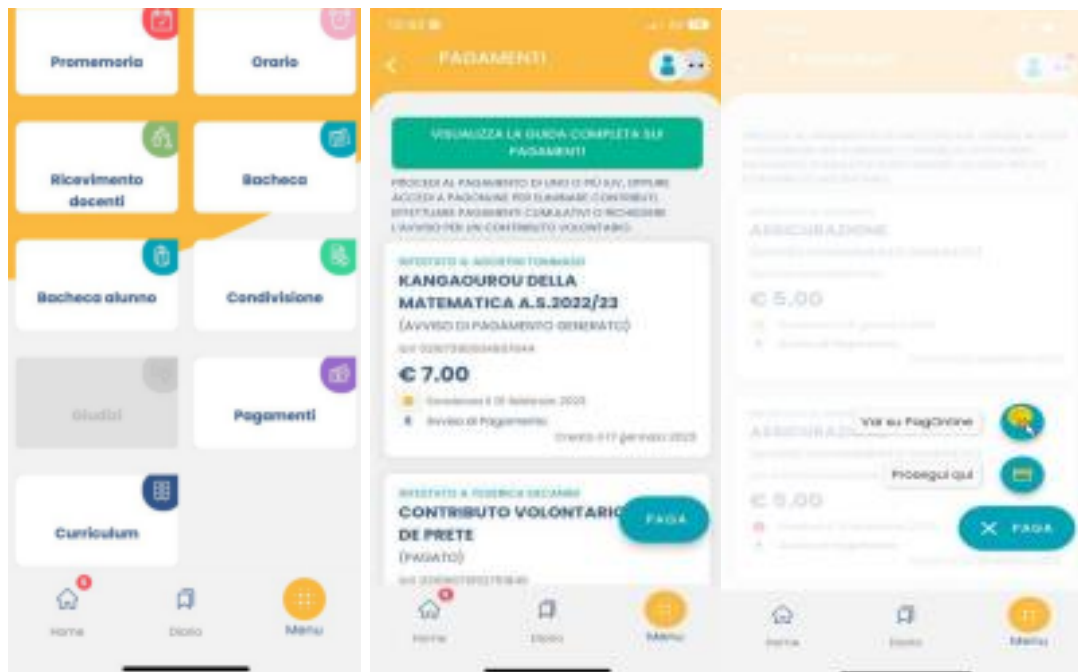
Promemoria

Orario

Ricevimento docenti

Bacheca

Bacheca alunno

Condivisione

Giudizi

Pagamenti

Curriculum

6

Home

Diario

Menu

PAGAMENTI

VISUALIZZA LA GUIDA COMPLETA SUI PAGAMENTI

PROCEDI AL PAGAMENTO DI UNO O PIÙ IUV, OPPURE ACCEDI A PAGONLINE PER ELIMINARE CONTRIBUTI, EFFETTUARE PAGAMENTI CUMULATIVI O RICHIEDERE L'AVVISO PER UN CONTRIBUTO VOLONTARIO

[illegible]

KANGAOUROU DELLA MATEMATICA A.S.2022/23

(AVVISO DI PAGAMENTO GENERATO)

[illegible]

€ 7.00

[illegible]

Avviso di Pagamento

Creato il 17 gennaio 2023

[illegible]

CONTRIBUTO VOLONTARIO DE PRETE

(PAGATO)

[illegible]

PAGA

6

Home

Diario

Menu

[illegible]

€ 5.00

€ 5.00

Vai su PagOnline

Prosegui qui

PAGA

Home

Diario

Menu